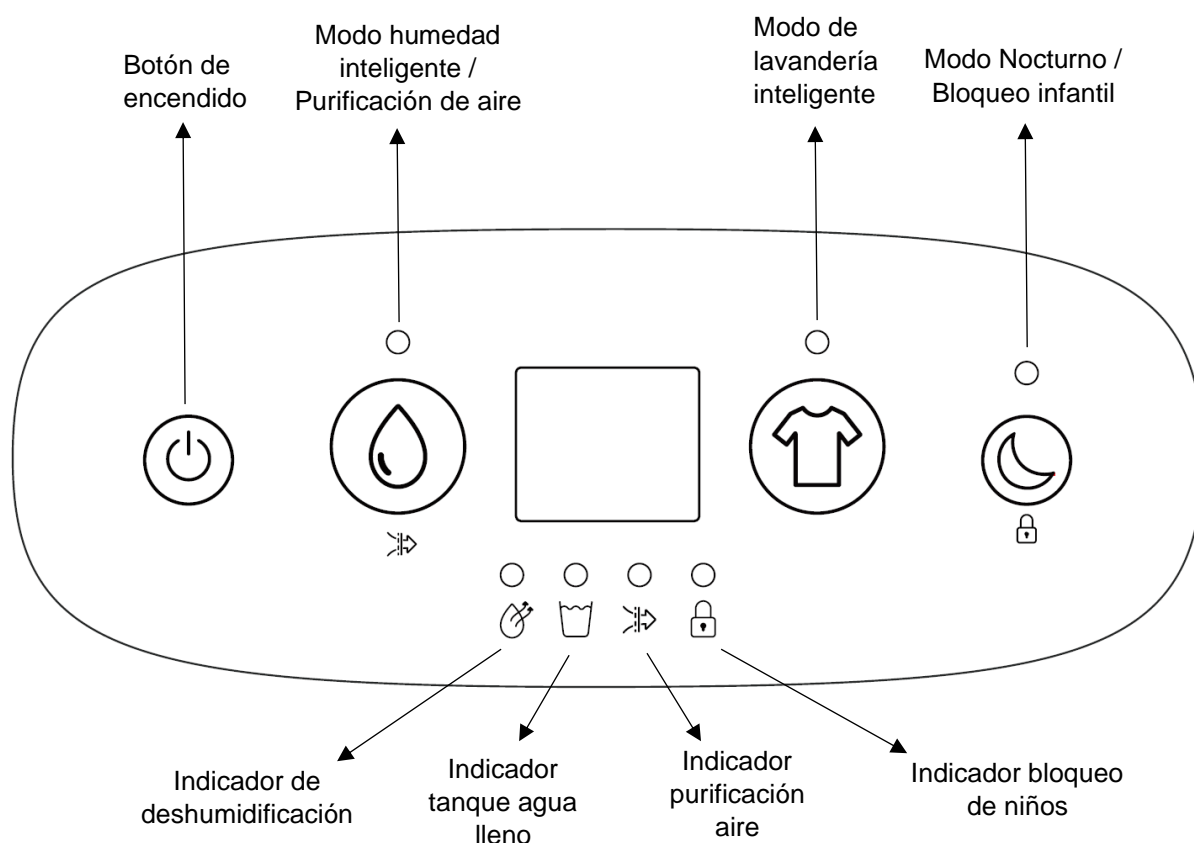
Botón de encendido

Modo humedad inteligente / Purificación de aire

Modo de lavandería inteligente

Modo Nocturno / Bloqueo infantil

Indicador de deshumidificación

Indicador tanque agua lleno

Indicador purificación aire

Indicador bloqueo de niños